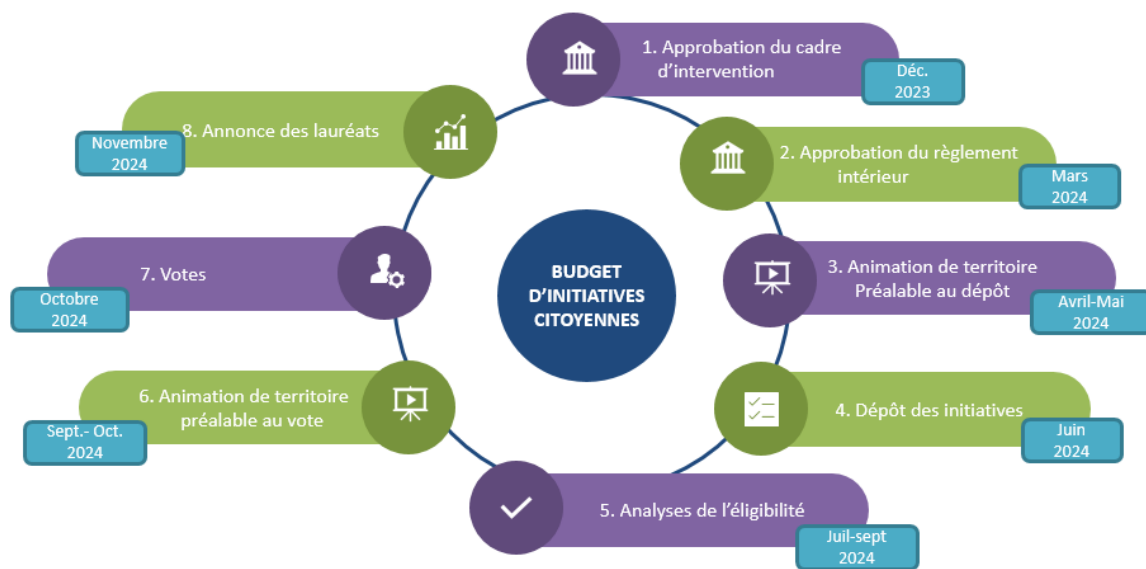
BUDGET D'INITIATIVES CITOYENNES

1. Approbation du cadre d'intervention
Déc. 2023

2. Approbation du règlement intérieur
Mars 2024

3. Animation de territoire Préalable au dépôt
Avril-Mai 2024

4. Dépôt des initiatives
Juin 2024

5. Analyses de l'éligibilité
Juil-sept 2024

6. Animation de territoire préalable au vote
Sept.- Oct. 2024

7. Votes
Octobre 2024

8. Annonce des lauréats
Novembre 2024